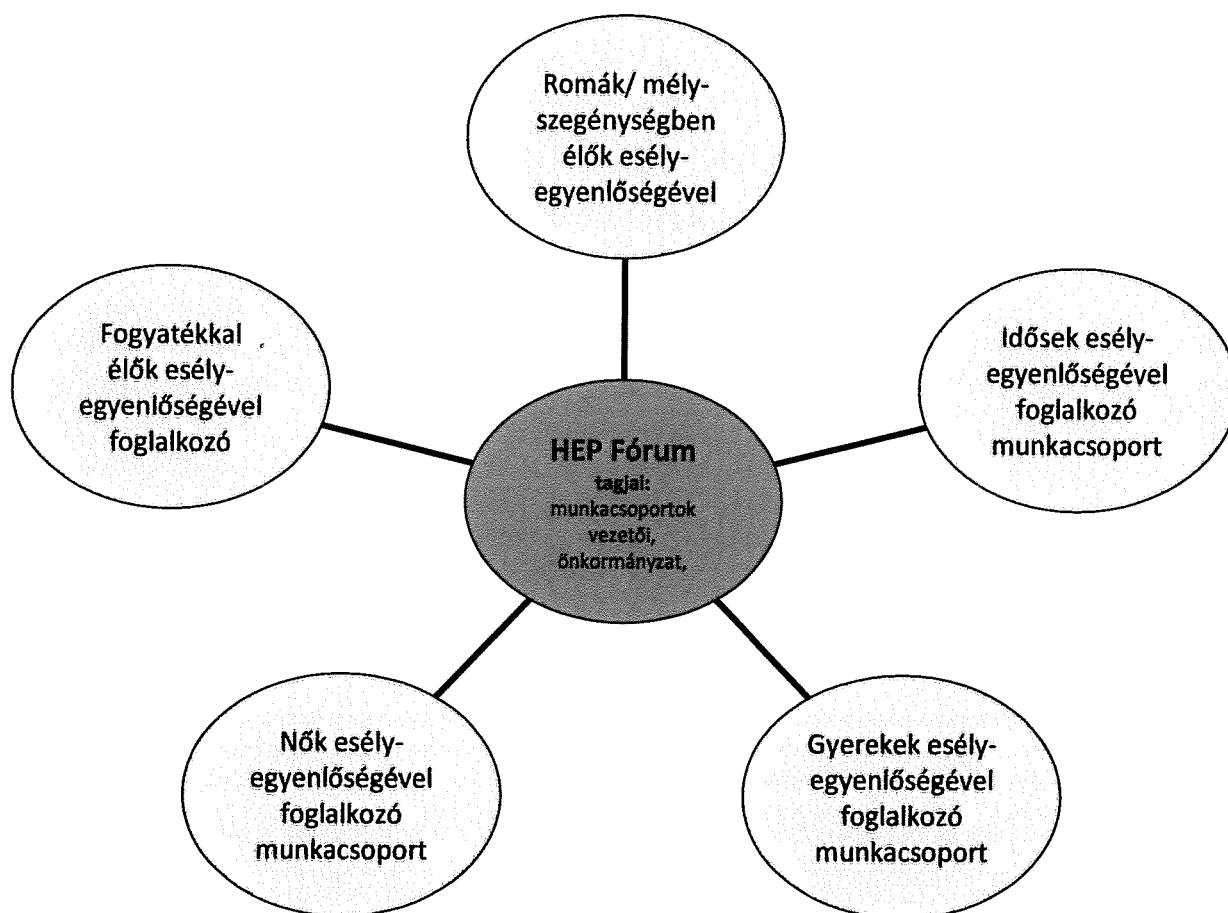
Romák/ mélyszegénységben élők esélyegyenlőségével

Fogyatékkal élők esélyegyenlőségével foglalkozó

HEP Fórum
tagjai:
munkacsoportok vezetői,
önkormányzat,

Idősek esélyegyenlőségével foglalkozó munkacsoport

Nők esélyegyenlőségével foglalkozó munkacsoport

Gyerekek esélyegyenlőségével foglalkozó munkacsoport